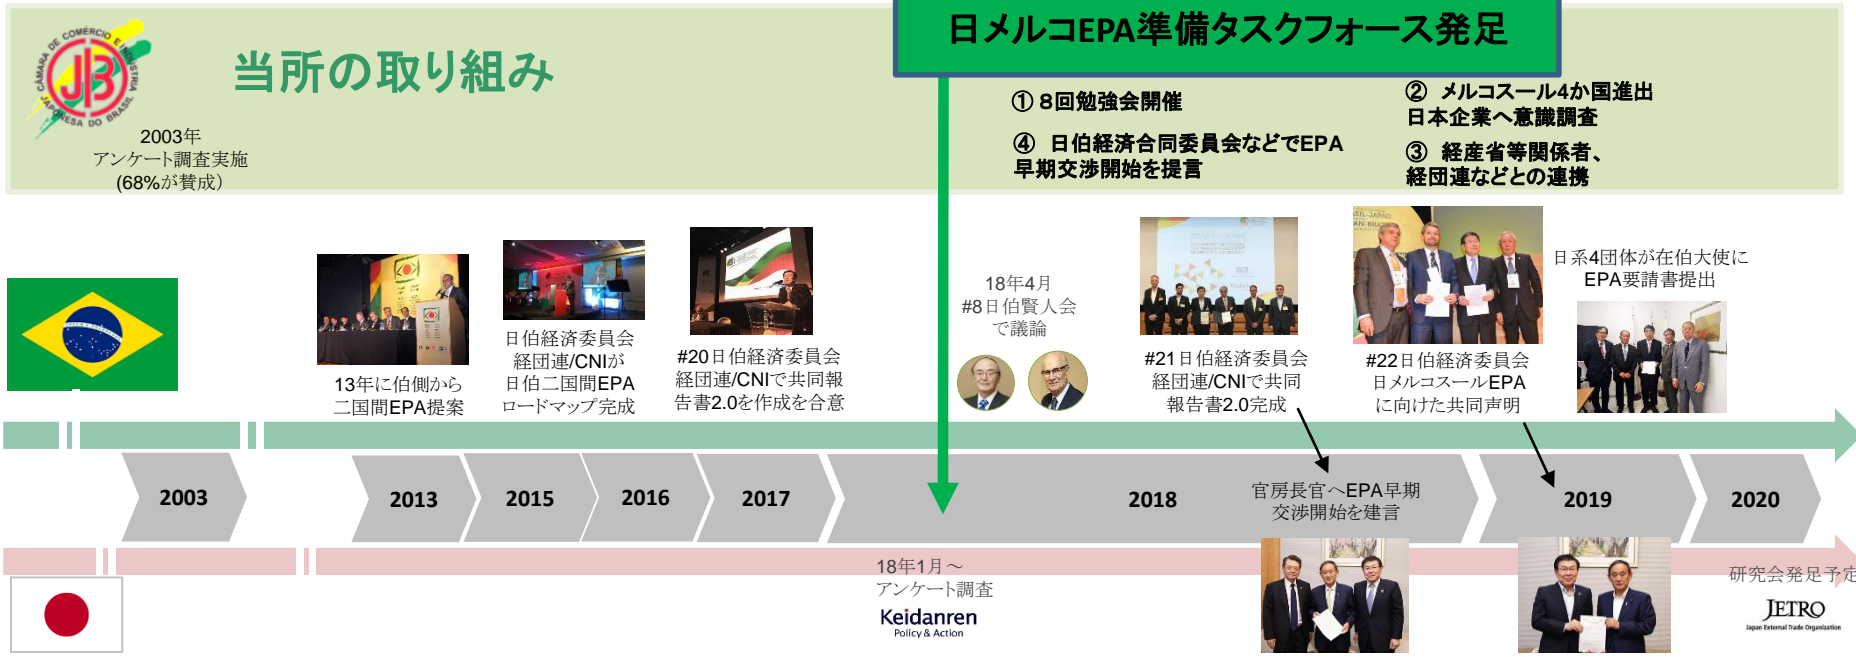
CÂMARA DE COMÉRCIO E INDÚSTRIA JAPONESA DO BRASIL

JB

当所の取り組み

2003年
アンケート調査実施
(68%が賛成)

日メルコEPA準備タスクフォース発足

① 8回勉強会開催

④ 日伯経済合同委員会などでEPA早期交渉開始を提言

② メルコスール4か国進出日本企業へ意識調査

③ 経産省等関係者、経団連などとの連携

13年に伯側から二国間EPA提案

日伯経済委員会
経団連/CNIが
日伯二国間EPA
ロードマップ完成

#20日伯経済委員会
経団連/CNIで共同報告書2.0を作成を合意

18年4月
#8日伯賢人会
で議論

#21日伯経済委員会
経団連/CNIで共同
報告書2.0完成

#22日伯経済委員会
日メルコスールEPA
に向けた共同声明

日系4団体が在伯大使に
EPA要請書提出

2003

2013

2015

2016

2017

2018

官房長官へEPA早期
交渉開始を建言

2019

2020

18年1月～
アンケート調査

Keidanren
Policy & Action

研究会発足予定

JETRO
Japan External Trade Organization